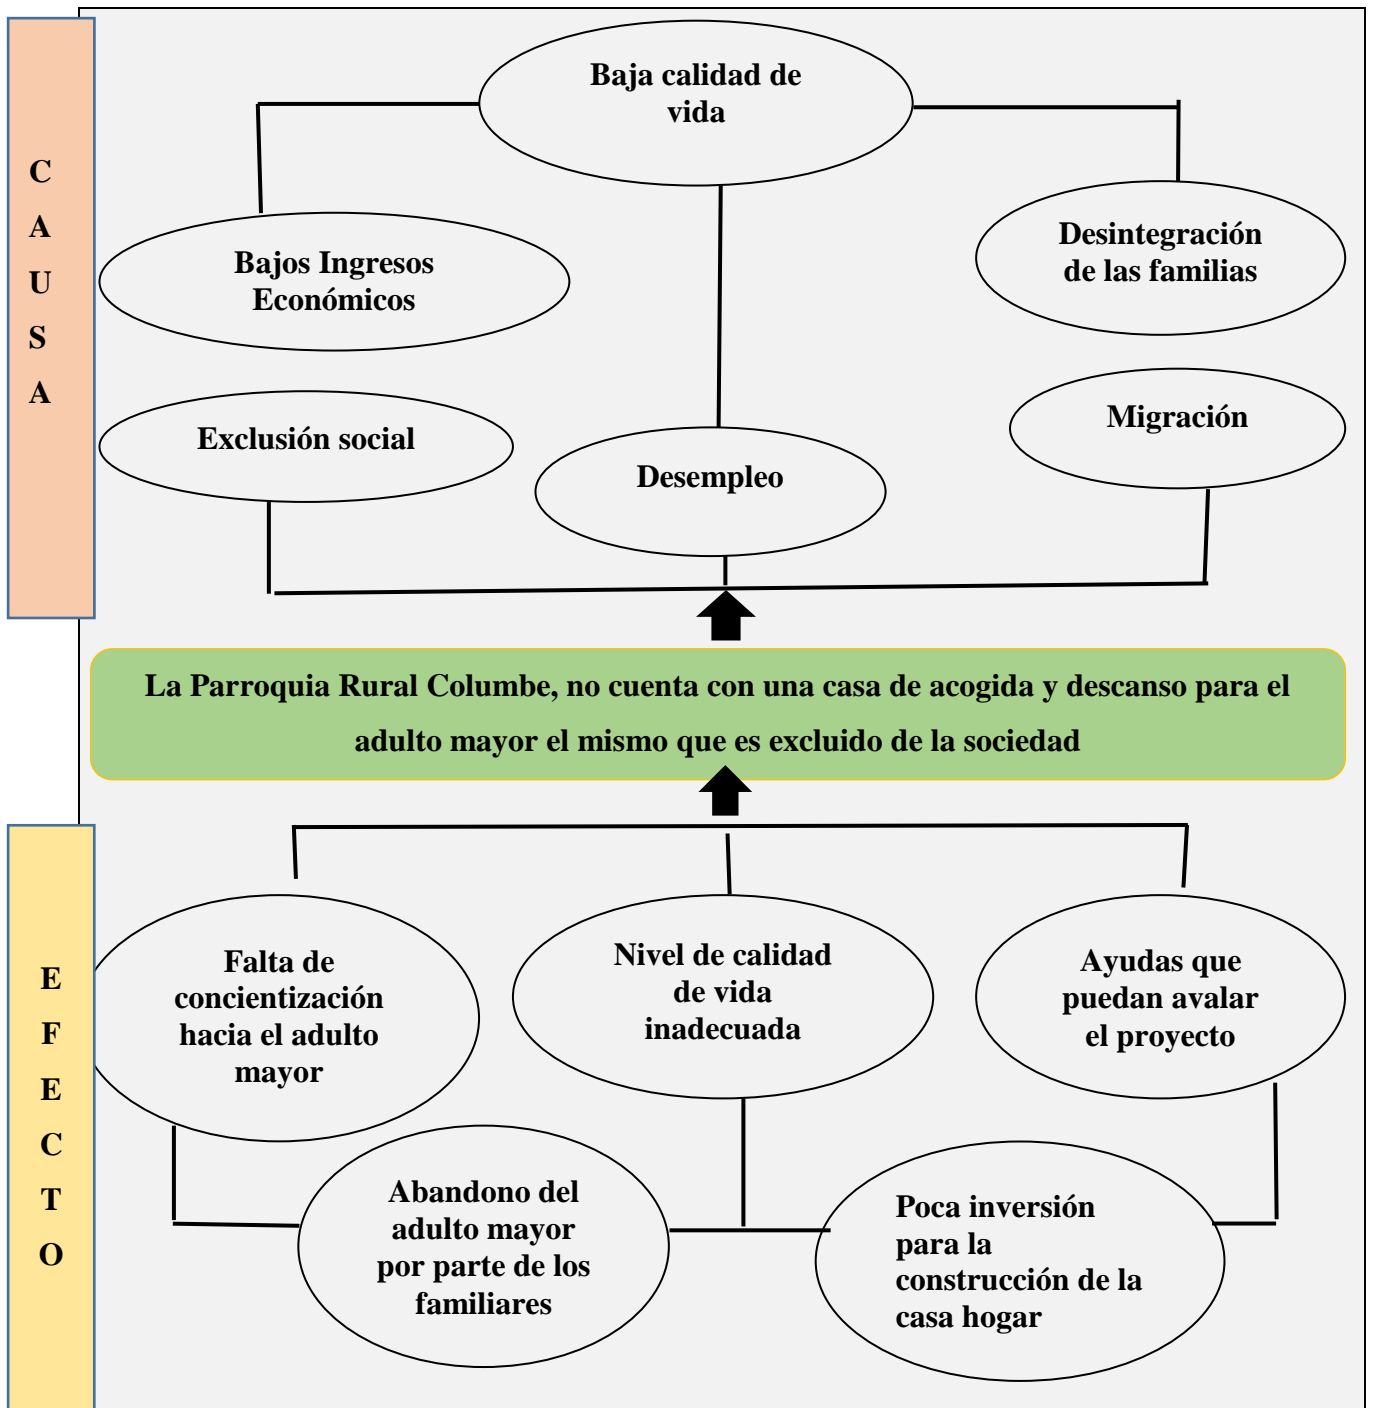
C
A
U
S
A

Baja calidad de vida

Bajos Ingresos Económicos

Desintegración de las familias

Exclusión social

Desempleo

Migración

La Parroquia Rural Columbe, no cuenta con una casa de acogida y descanso para el adulto mayor el mismo que es excluido de la sociedad

E
F
E
C
T
O

Falta de concientización hacia el adulto mayor

Nivel de calidad de vida inadecuada

Ayudas que puedan avalar el proyecto

Abandono del adulto mayor por parte de los familiares

Poca inversión para la construcción de la casa hogar